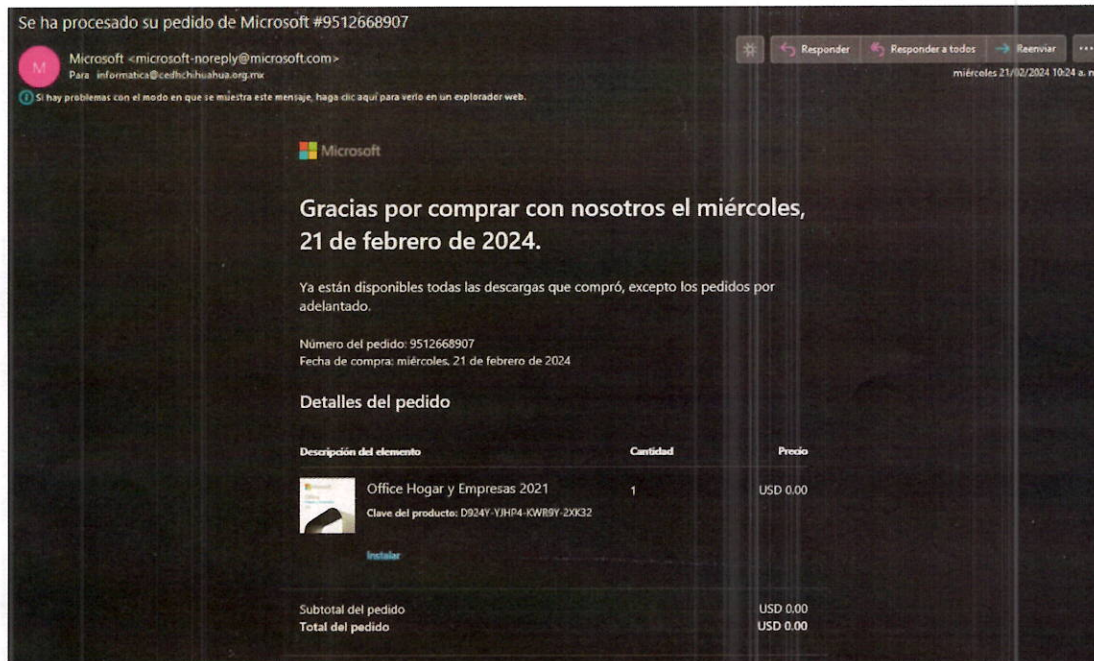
Se ha procesado su pedido de Microsoft #9512668907

M

Microsoft <microsoft-noreply@microsoft.com>
Para informatica@cedhchihuahua.org.mx

Responder | Responder a todos | Reenviar | ...

miércoles 21/02/2024 10:24 a. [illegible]

Si hay problemas con el modo en que se muestra este mensaje, haga clic aquí para verlo en un explorador web.

Microsoft

Gracias por comprar con nosotros el miércoles, 21 de febrero de 2024.

Ya están disponibles todas las descargas que compró, excepto los pedidos por adelantado.

Número del pedido: 9512668907
Fecha de compra: miércoles, 21 de febrero de 2024

Detalles del pedido

| Descripción del elemento | Cantidad | Precio |
|---|---|---|
| Office Hogar y Empresas 2021<br>Clave del producto: D924Y-YJHP4-KWR9Y-2XK32<br>Instalar | 1 | USD 0.00 |

Subtotal del pedido USD 0.00
Total del pedido USD 0.00